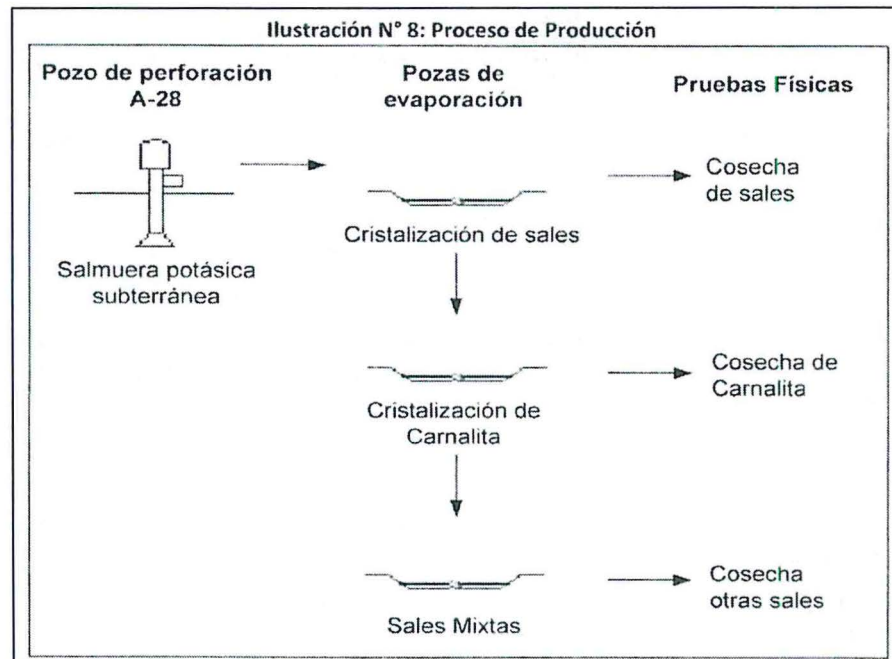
Ilustración N° 8: Proceso de Producción

Pozo de perforación A-28

Salmuera potásica subterránea

Pozas de evaporación

Cristalización de sales

Cristalización de Carnalita

Sales Mixtas

Pruebas Físicas

Cosecha de sales

Cosecha de Carnalita

Cosecha otras sales